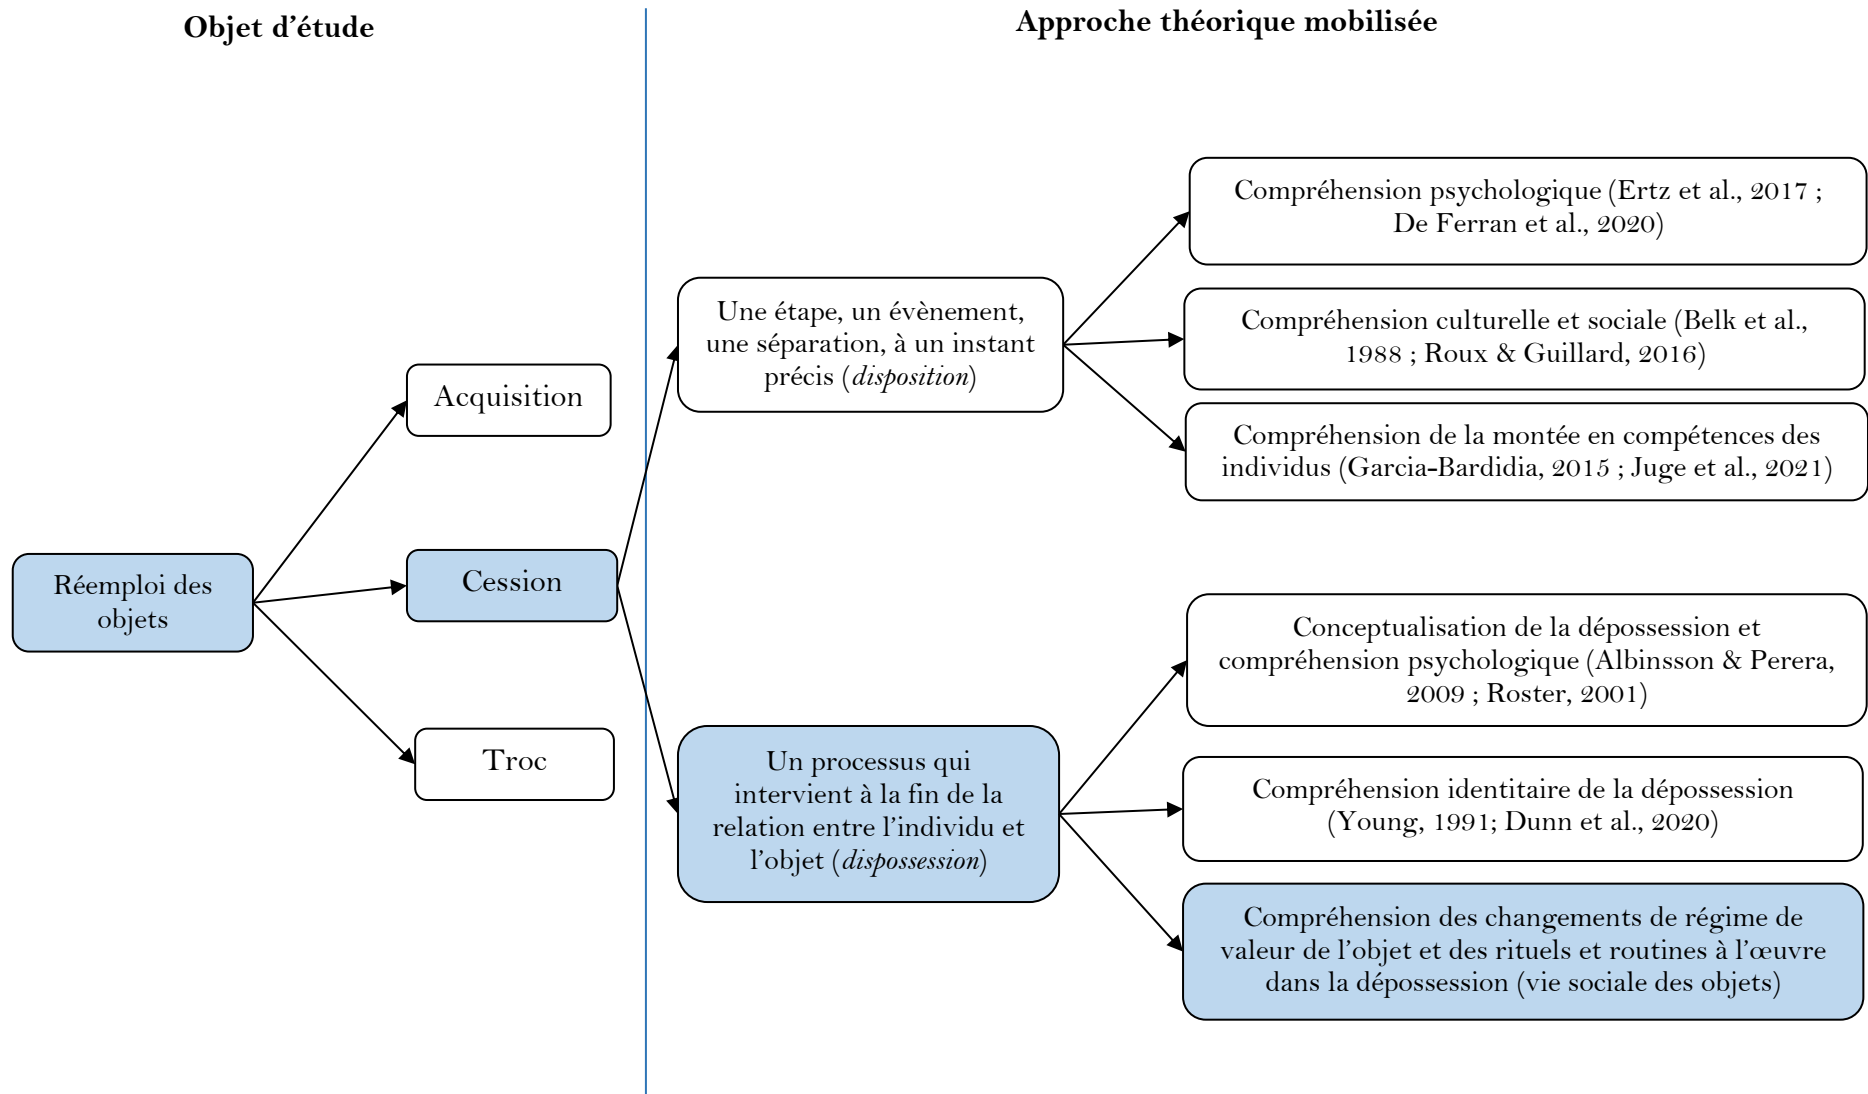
Objet d’étude

Approche théorique mobilisée

Réemploi des objets

Acquisition

Cession

Troc

Une étape, un évènement, une séparation, à un instant précis (*disposition*)

Un processus qui intervient à la fin de la relation entre l’individu et l’objet (*dispossession*)

Compréhension psychologique (Ertz et al., 2017 ; De Ferran et al., 2020)

Compréhension culturelle et sociale (Belk et al., 1988 ; Roux & Guillard, 2016)

Compréhension de la montée en compétences des individus (Garcia-Bardidia, 2015 ; Juge et al., 2021)

Conceptualisation de la dépossession et compréhension psychologique (Albinsson & Perera, 2009 ; Roster, 2001)

Compréhension identitaire de la dépossession (Young, 1991; Dunn et al., 2020)

Compréhension des changements de régime de valeur de l’objet et des rituels et routines à l’œuvre dans la dépossession (vie sociale des objets)